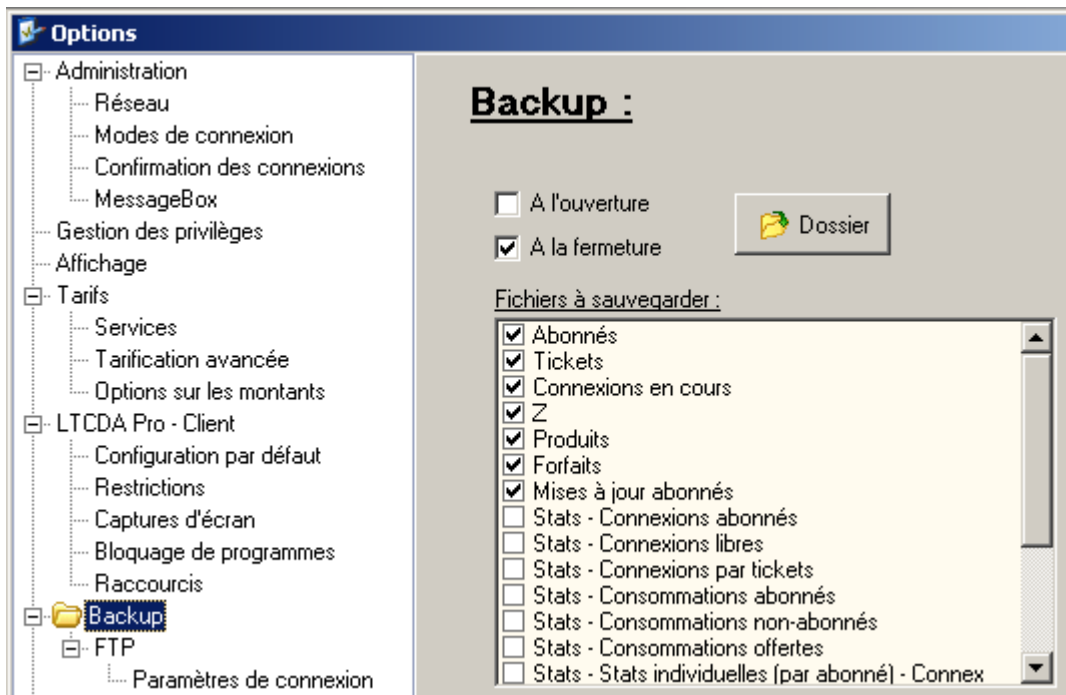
Options

Administration
Réseau
Modes de connexion
Confirmation des connexions
MessageBox
Gestion des privilèges
Affichage
Tarifs
Services
Tarification avancée
Options sur les montants
LTCDA Pro - Client
Configuration par défaut
Restrictions
Captures d'écran
Bloquage de programmes
Raccourcis
Backup
FTP
Paramètres de connexion

Backup :

A l'ouverture
A la fermeture
Dossier

Fichiers à sauvegarder :
Abonnés
Tickets
Connexions en cours
Z
Produits
Forfaits
Mises à jour abonnés
Stats - Connexions abonnés
Stats - Connexions libres
Stats - Connexions par tickets
Stats - Consommations abonnés
Stats - Consommations non-abonnés
Stats - Consommations offertes
Stats - Stats individuelles (par abonné) - Connex